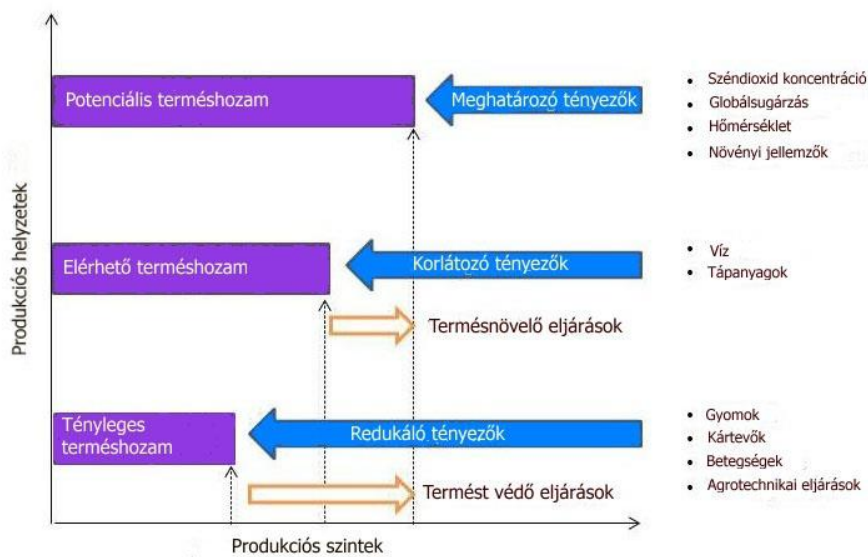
Potenciális terméshozam

Meghatározó tényezők

- Széndioxid koncentráció
- Globálsugárzás
- Hőmérséklet
- Növényi jellemzők

Produkciós helyzetek

Elérhető terméshozam

Korlátozó tényezők

- Víz
- Tápanyagok

Termésnövelő eljárások

Tényleges terméshozam

Redukáló tényezők

- Gyomok
- Kártevők
- Betegségek
- Agrotechnikai eljárások

Termést védő eljárások

Produkciós szintek